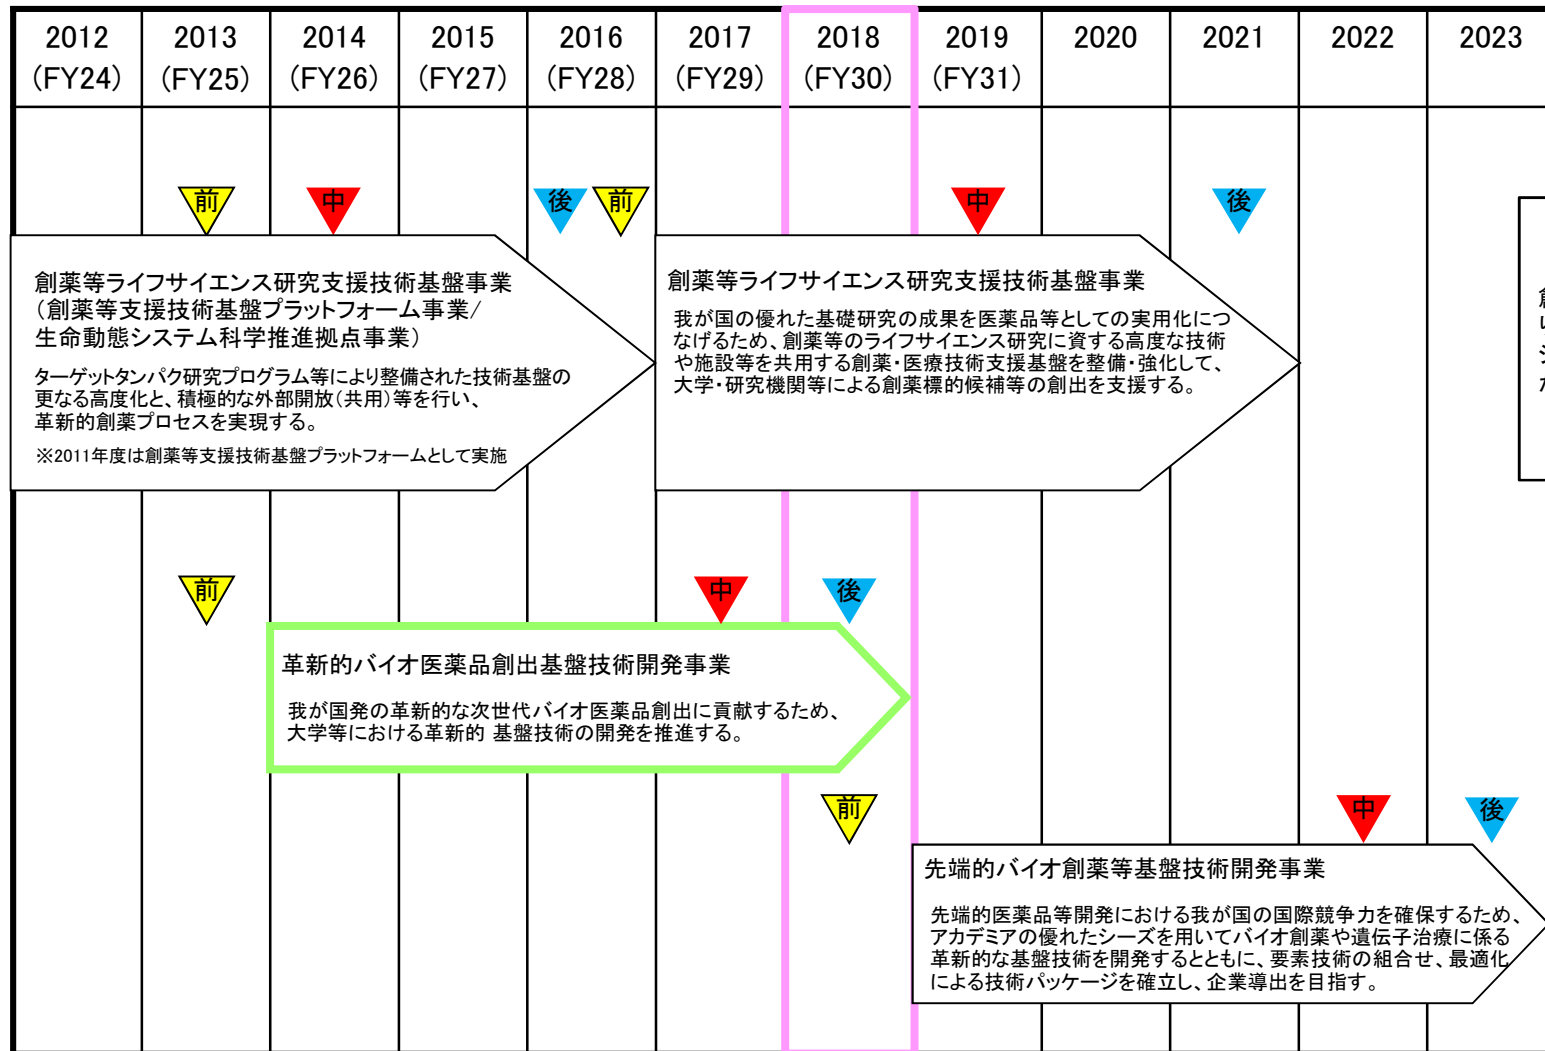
| 2012 (FY24) | 2013 (FY25) | 2014 (FY26) | 2015 (FY27) | 2016 (FY28) | 2017 (FY29) | 2018 (FY30) | 2019 (FY31) | 2020 | 2021 | 2022 | 2023 |
|---|---|---|---|---|---|---|---|---|---|---|---|

前 中 後 前 中 後

創薬等ライフサイエンス研究支援技術基盤事業
(創薬等支援技術基盤プラットフォーム事業/
生命動態システム科学推進拠点事業)

ターゲットタンパク研究プログラム等により整備された技術基盤の更なる高度化と、積極的な外部開放(共用)等を行い、革新的創薬プロセスを実現する。

※2011年度は創薬等支援技術基盤プラットフォームとして実施

創薬等ライフサイエンス研究支援技術基盤事業

我が国の優れた基礎研究の成果を医薬品等としての実用化につなげるため、創薬等のライフサイエンス研究に資する高度な技術や施設等を共用する創薬・医療技術支援基盤を整備・強化して、大学・研究機関等による創薬標的候補等の創出を支援する。

前 中 後

革新的バイオ医薬品創出基盤技術開発事業

我が国発の革新的な次世代バイオ医薬品創出に貢献するため、大学等における革新的 基盤技術の開発を推進する。

前 中 後

先端的バイオ創薬等基盤技術開発事業

先端的医薬品等開発における我が国の国際競争力を確保するため、アカデミアの優れたシーズを用いてバイオ創薬や遺伝子治療に係る革新的な基盤技術を開発するとともに、要素技術の組合せ、最適化による技術パッケージを確立し、企業導出を目指す。

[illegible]